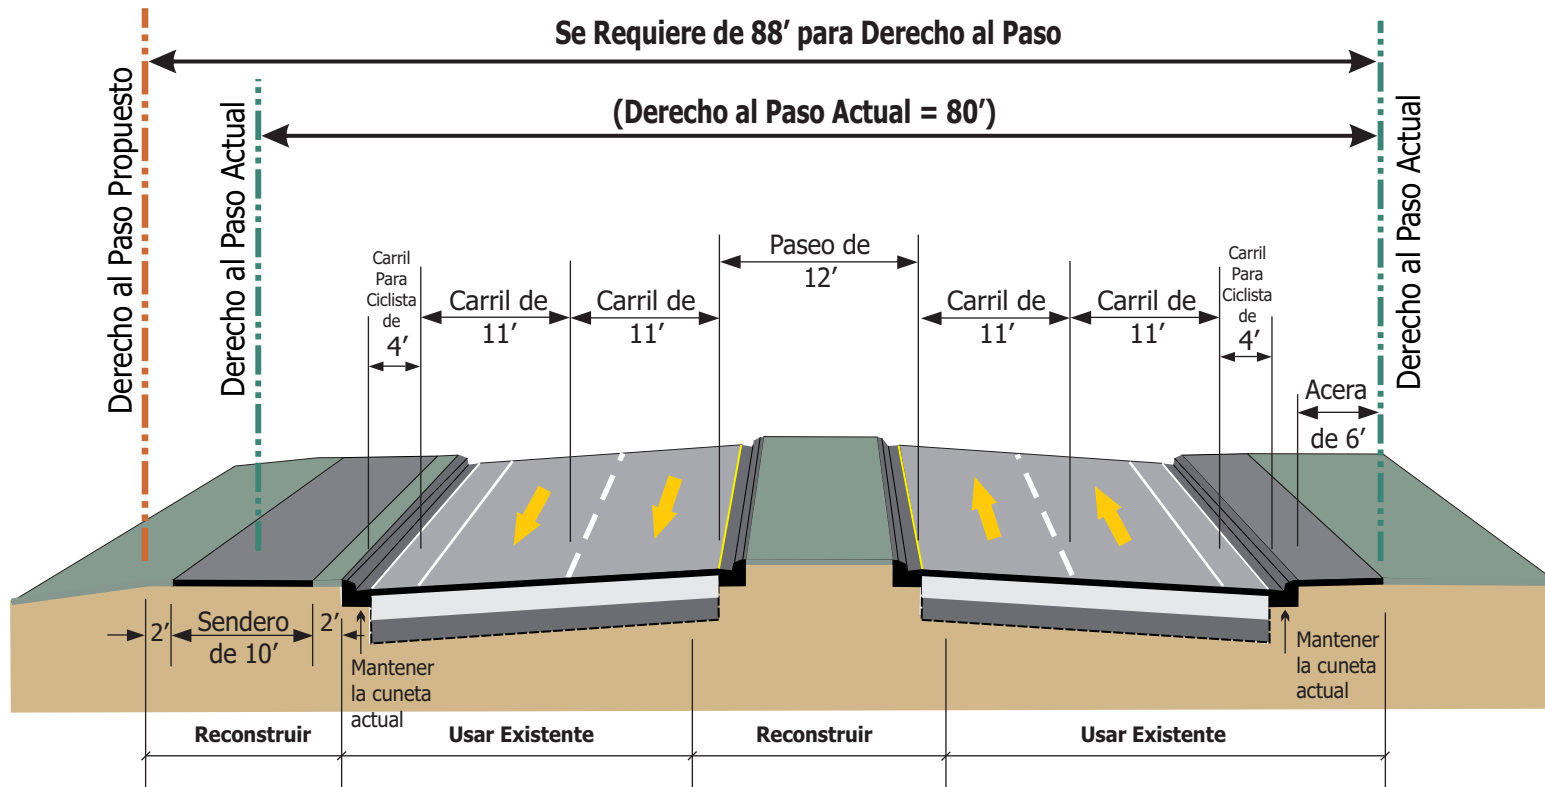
Se Requiere de 88′ para Derecho al Paso

(Derecho al Paso Actual = 80′)

Derecho al Paso Propuesto

Derecho al Paso Actual

Derecho al Paso Actual

Carril Para Ciclista de 4′

Carril de 11′

Carril de 11′

Paseo de 12′

Carril de 11′

Carril de 11′

Carril Para Ciclista de 4′

Acera de 6′

2′

Sendero de 10′

2′

Mantener la cuneta actual

Mantener la cuneta actual

Reconstruir

Usar Existente

Reconstruir

Usar Existente